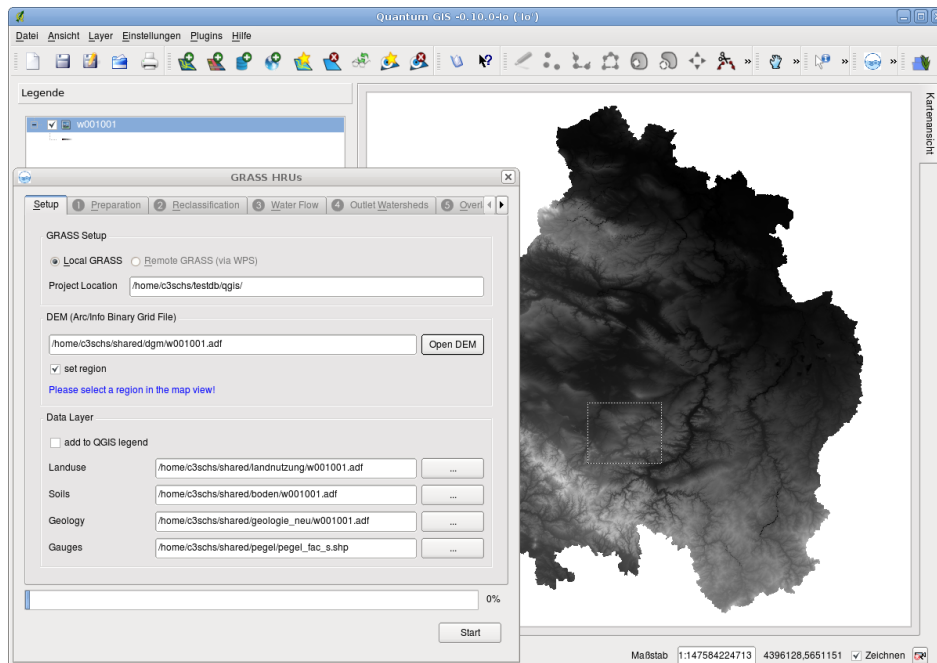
Quantum GIS - 0.10.0-Io ('Io')

Datei Ansicht Layer Einstellungen Plugins Hilfe

Legende

w001001

Kartenansicht

GRASS HRUs

Setup 1 Preparation 2 Reclassification 3 Water Flow 4 Outlet Watersheds 5 Overl

GRASS Setup

Local GRASS Remote GRASS (via WPS)

Project Location /home/c3schs/testdb/qgis/

DEM (Arc/Info Binary Grid File)

/home/c3schs/shared/dgm/w001001.adf Open DEM

set region

Please select a region in the map view!

Data Layer

add to QGIS legend

Landuse /home/c3schs/shared/landnutzung/w001001.adf ...

Soils /home/c3schs/shared/boden/w001001.adf ...

Geology /home/c3schs/shared/geologie_neu/w001001.adf ...

Gauges /home/c3schs/shared/pegel/pegel_fac_s.shp ...

0%

Start

Maßstab 1:147584224713 4396128,5651151 Zeichnen